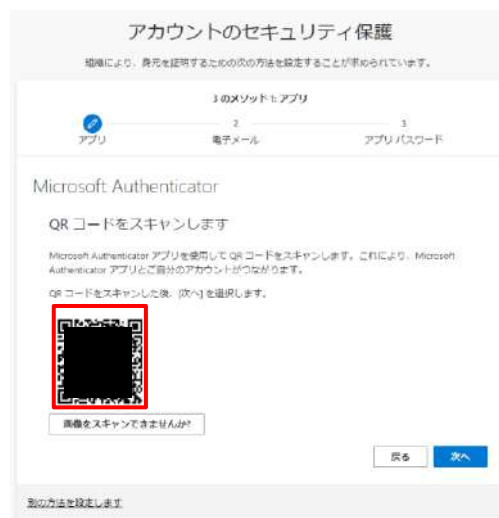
アカウントのセキュリティ保護

組織により、身元を証明するための次の方法を設定することが求められています。

3 のメソッド 1: アプリ

アプリ

2
電子メール

3
アプリ パスワード

Microsoft Authenticator

QR コードをスキャンします

Microsoft Authenticator アプリを使用して QR コードをスキャンします。これにより、Microsoft Authenticator アプリとご自分のアカウントがつながります。

QR コードをスキャンした後、[次へ] を選択します。

画像をスキャンできませんか?

戻る

次へ

別の方法を設定します